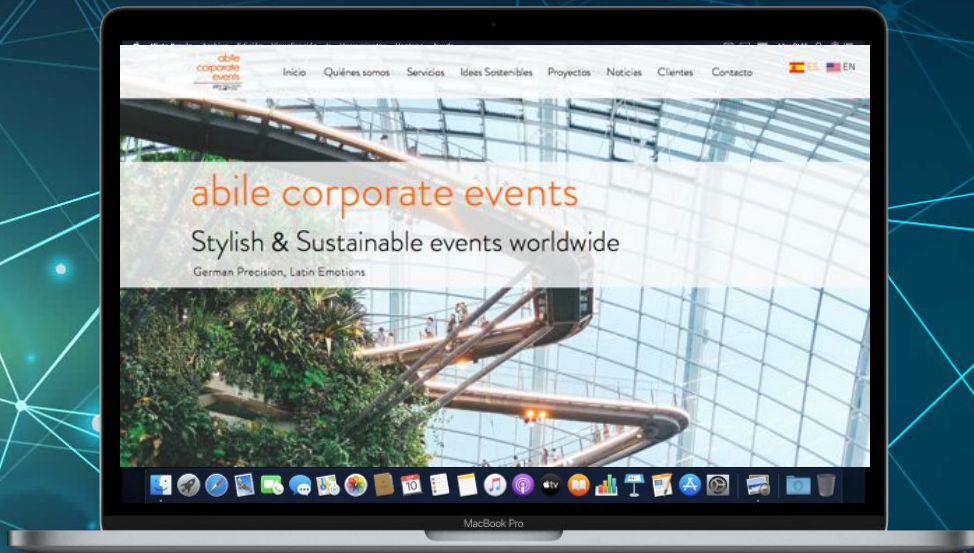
abile corporate events

Inicio Quiénes somos Servicios Ideas Sostenibles Proyectos Noticias Clientes Contacto

ES EN

abile corporate events

Stylish & Sustainable events worldwide

German Precision, Latin Emotions

MacBook Pro